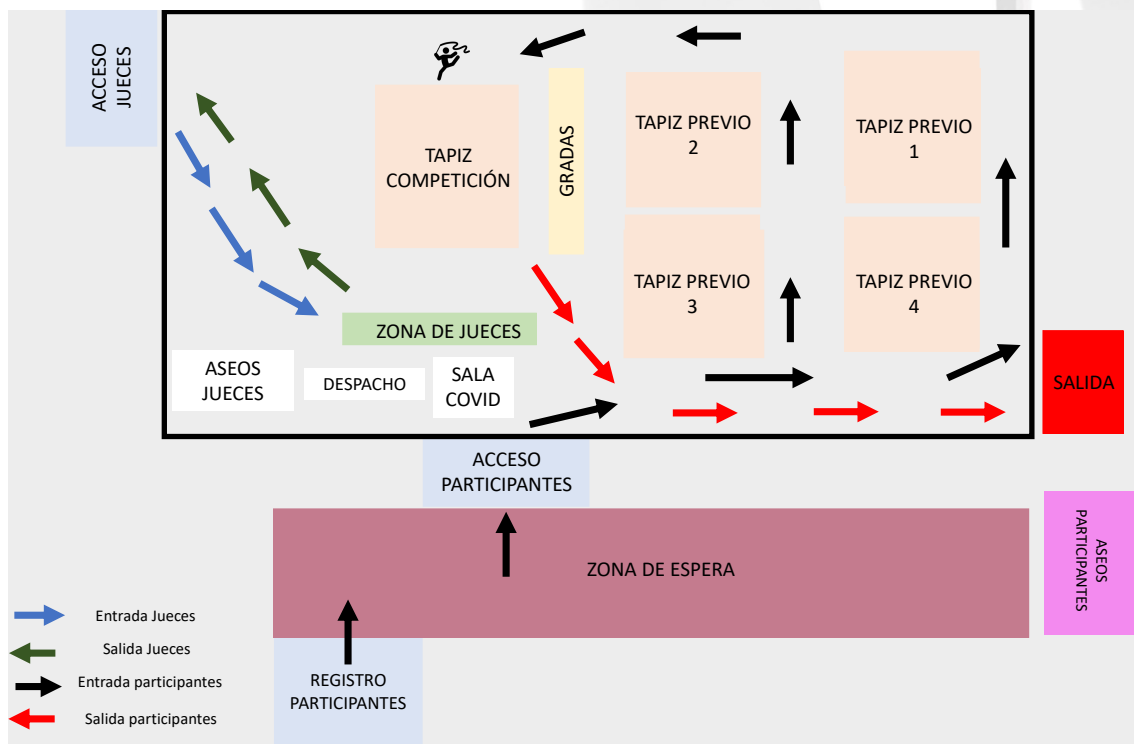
ACCESO JUECES

TAPIZ COMPETICIÓN

GRADAS

TAPIZ PREVIO 2

TAPIZ PREVIO 1

TAPIZ PREVIO 3

TAPIZ PREVIO 4

ZONA DE JUECES

ASEOS JUECES

DESPACHO

SALA COVID

SALIDA

ACCESO PARTICIPANTES

ZONA DE ESPERA

ASEOS PARTICIPANTES

REGISTRO PARTICIPANTES

Entrada Jueces
Salida Jueces
Entrada participantes
Salida participantes